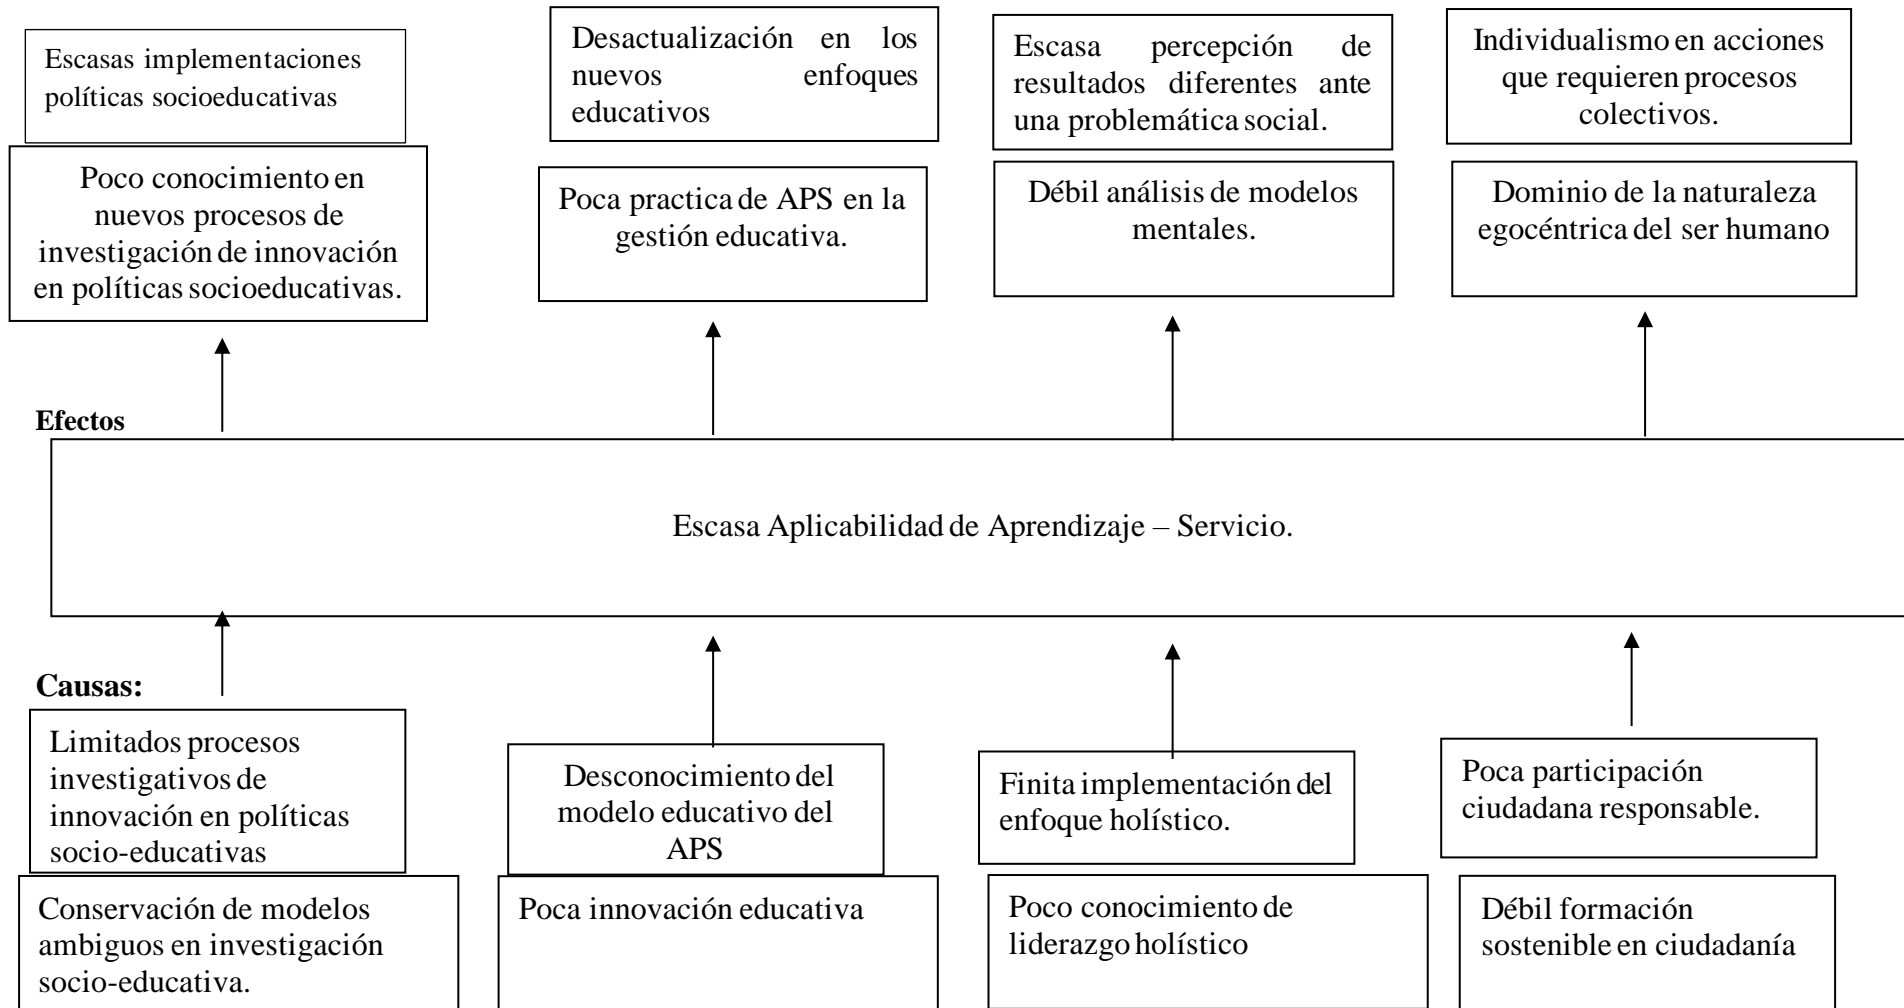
Escasas implementaciones políticas socioeducativas

Desactualización en los nuevos enfoques educativos

Escasa percepción de resultados diferentes ante una problemática social.

Individualismo en acciones que requieren procesos colectivos.

Poco conocimiento en nuevos procesos de investigación de innovación en políticas socioeducativas.

Poca practica de APS en la gestión educativa.

Débil análisis de modelos mentales.

Dominio de la naturaleza egocéntrica del ser humano

Efectos

Escasa Aplicabilidad de Aprendizaje – Servicio.

Causas:

Limitados procesos investigativos de innovación en políticas socio-educativas

Desconocimiento del modelo educativo del APS

Finita implementación del enfoque holístico.

Poca participación ciudadana responsable.

Conservación de modelos ambiguos en investigación socio-educativa.

Poca innovación educativa

Poco conocimiento de liderazgo holístico

Débil formación sostenible en ciudadanía